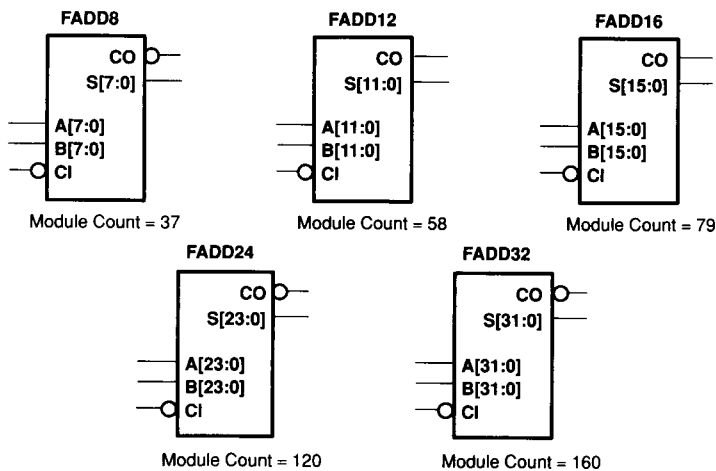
FADD8

CO
S[7:0]
A[7:0]
B[7:0]
CI

Module Count = 37

FADD12

CO
S[11:0]
A[11:0]
B[11:0]
CI

Module Count = 58

FADD16

CO
S[15:0]
A[15:0]
B[15:0]
CI

Module Count = 79

FADD24

CO
S[23:0]
A[23:0]
B[23:0]
CI

Module Count = 120

FADD32

CO
S[31:0]
A[31:0]
B[31:0]
CI

Module Count = 160